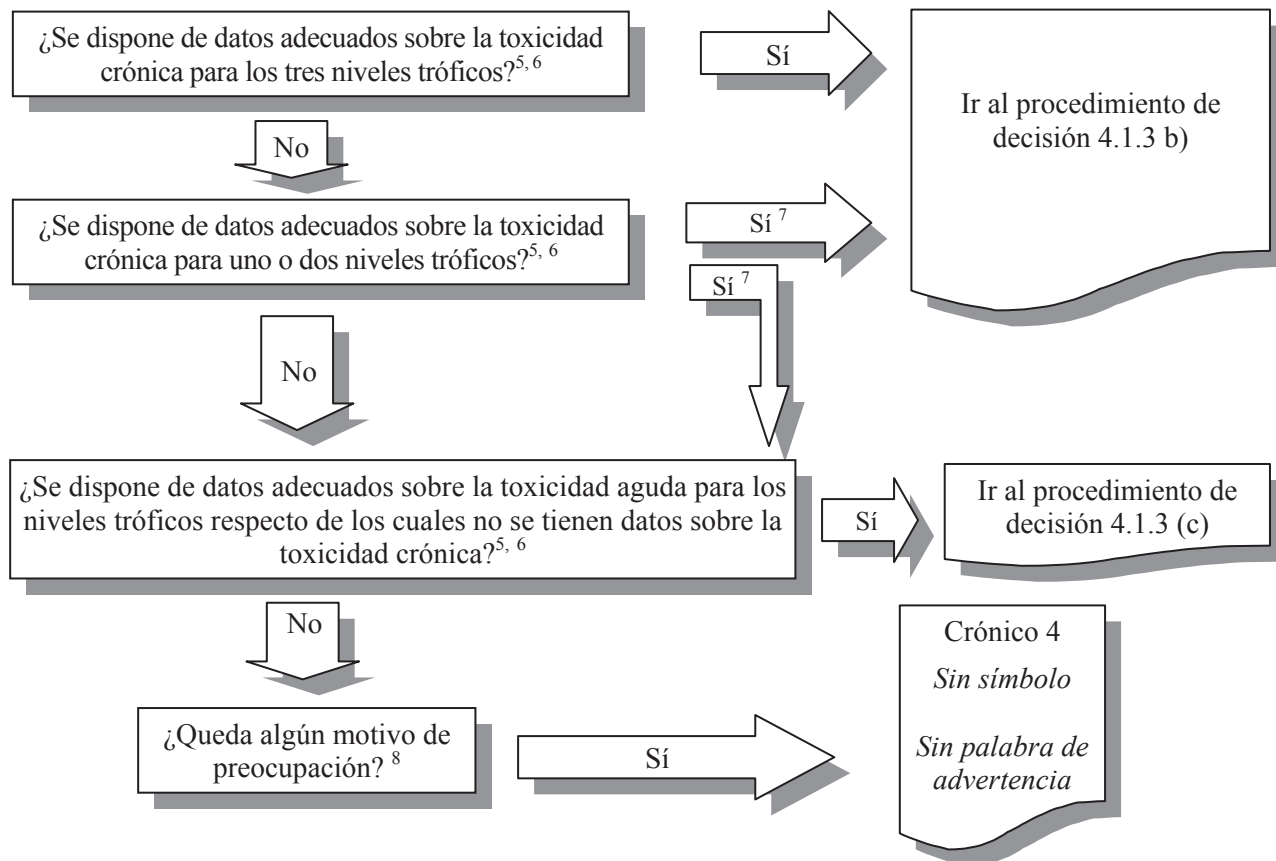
¿Se dispone de datos adecuados sobre la toxicidad crónica para los tres niveles tróficos?$^{5, 6}$

Sí

Ir al procedimiento de decisión 4.1.3 b)

No

¿Se dispone de datos adecuados sobre la toxicidad crónica para uno o dos niveles tróficos?$^{5, 6}$

Sí $^{7}$

Sí $^{7}$

No

¿Se dispone de datos adecuados sobre la toxicidad aguda para los niveles tróficos respecto de los cuales no se tienen datos sobre la toxicidad crónica?$^{5, 6}$

Sí

Ir al procedimiento de decisión 4.1.3 (c)

No

Crónico 4

*Sin símbolo*

*Sin palabra de advertencia*

¿Queda algún motivo de preocupación? $^{8}$

Sí